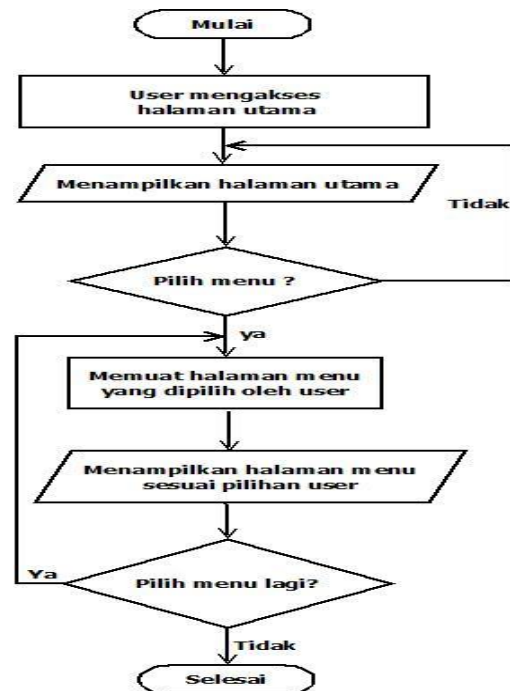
Mulai

User mengakses halaman utama

Menampilkan halaman utama

Tidak

Pilih menu ?

ya

Memuat halaman menu yang dipilih oleh user

Menampilkan halaman menu sesuai pilihan user

Ya

Pilih menu lagi?

Tidak

Selesai